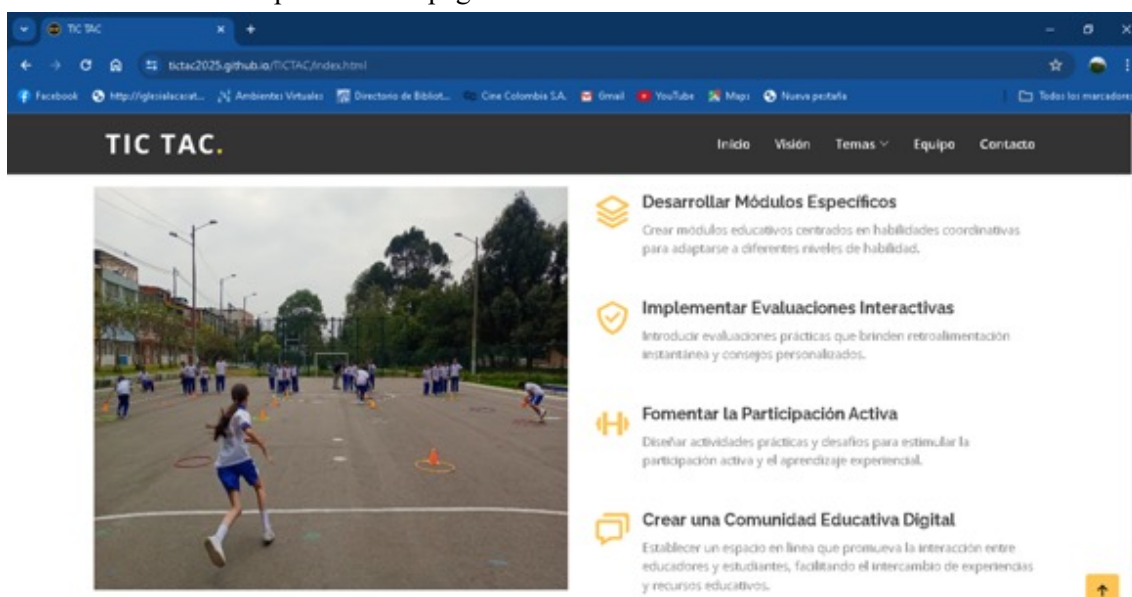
TIC TAC

tictac2025.github.io/TICTAC/index.html

Facebook http://iglesialacosat... Ambientes Virtuales Directorio de Bibliot... Cine Colombia S.A. Gmail YouTube Maps Nueva pestaña Todos los marcadores

TIC TAC.

Inicio Visión Temas Equipo Contacto

Desarrollar Módulos Específicos

Crear módulos educativos centrados en habilidades coordinativas para adaptarse a diferentes niveles de habilidad.

Implementar Evaluaciones Interactivas

Introducir evaluaciones prácticas que brinden retroalimentación instantánea y consejos personalizados.

Fomentar la Participación Activa

Diseñar actividades prácticas y desafíos para estimular la participación activa y el aprendizaje experiencial.

Crear una Comunidad Educativa Digital

Establecer un espacio en línea que promueva la interacción entre educadores y estudiantes, facilitando el intercambio de experiencias y recursos educativos.